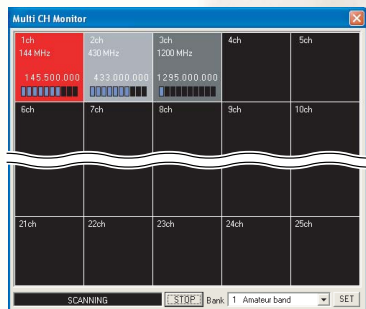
Multi CH Monitor

1ch
144 MHz
145.500.000

2ch
430 MHz
433.000.000

3ch
1200 MHz
1295.000.000

4ch

5ch

6ch

7ch

8ch

9ch

10ch

21ch

22ch

23ch

24ch

25ch

SCANNING

STOP

Bank

1 Amateur band

SET